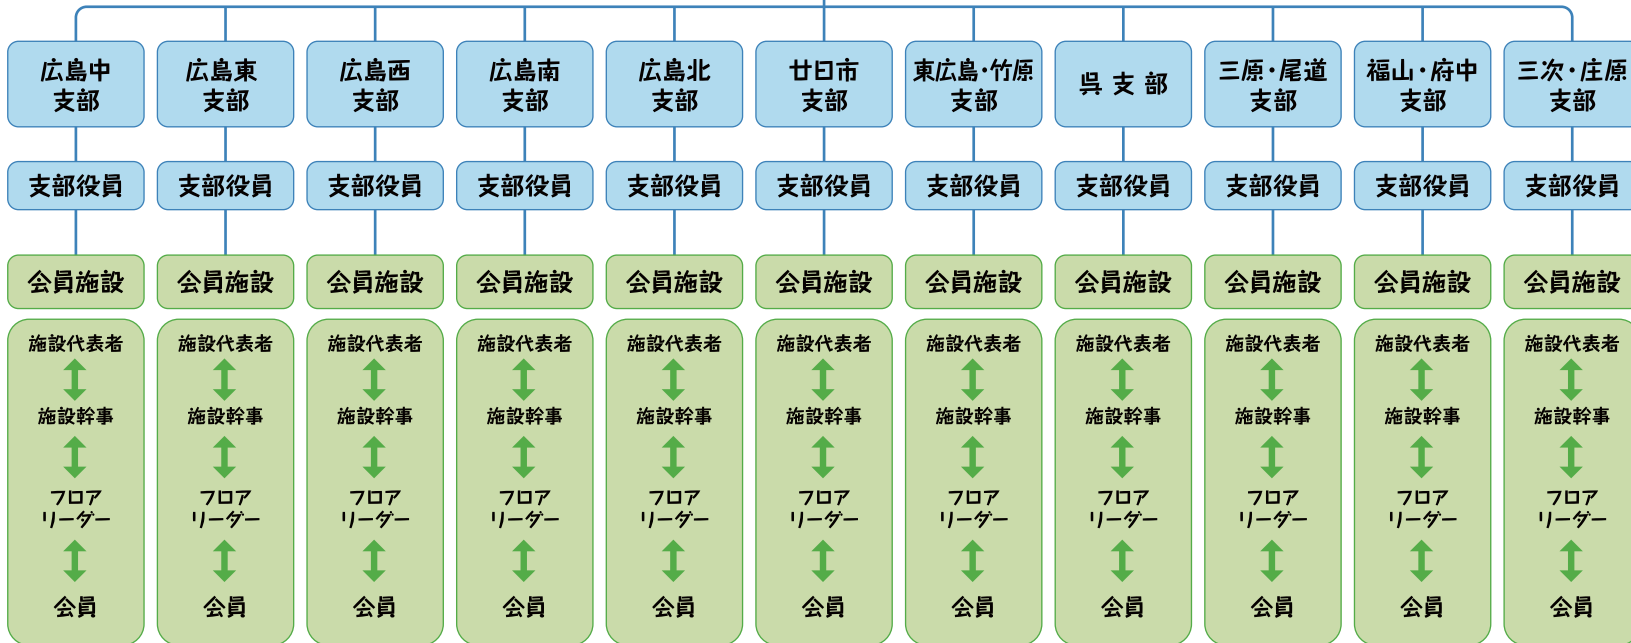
| 広島中支部 | 広島東支部 | 広島西支部 | 広島南支部 | 広島北支部 | 廿日市支部 | 東広島・竹原支部 | 呉支部 | 三原・尾道支部 | 福山・府中支部 | 三次・庄原支部 |
|---|---|---|---|---|---|---|---|---|---|---|
| 支部役員 | 支部役員 | 支部役員 | 支部役員 | 支部役員 | 支部役員 | 支部役員 | 支部役員 | 支部役員 | 支部役員 | 支部役員 |
| 会員施設 | 会員施設 | 会員施設 | 会員施設 | 会員施設 | 会員施設 | 会員施設 | 会員施設 | 会員施設 | 会員施設 | 会員施設 |
| 施設代表者 | 施設代表者 | 施設代表者 | 施設代表者 | 施設代表者 | 施設代表者 | 施設代表者 | 施設代表者 | 施設代表者 | 施設代表者 | 施設代表者 |
| 施設幹事 | 施設幹事 | 施設幹事 | 施設幹事 | 施設幹事 | 施設幹事 | 施設幹事 | 施設幹事 | 施設幹事 | 施設幹事 | 施設幹事 |
| フロアリーダー | フロアリーダー | フロアリーダー | フロアリーダー | フロアリーダー | フロアリーダー | フロアリーダー | フロアリーダー | フロアリーダー | フロアリーダー | フロアリーダー |
| 会員 | 会員 | 会員 | 会員 | 会員 | 会員 | 会員 | 会員 | 会員 | 会員 | 会員 |